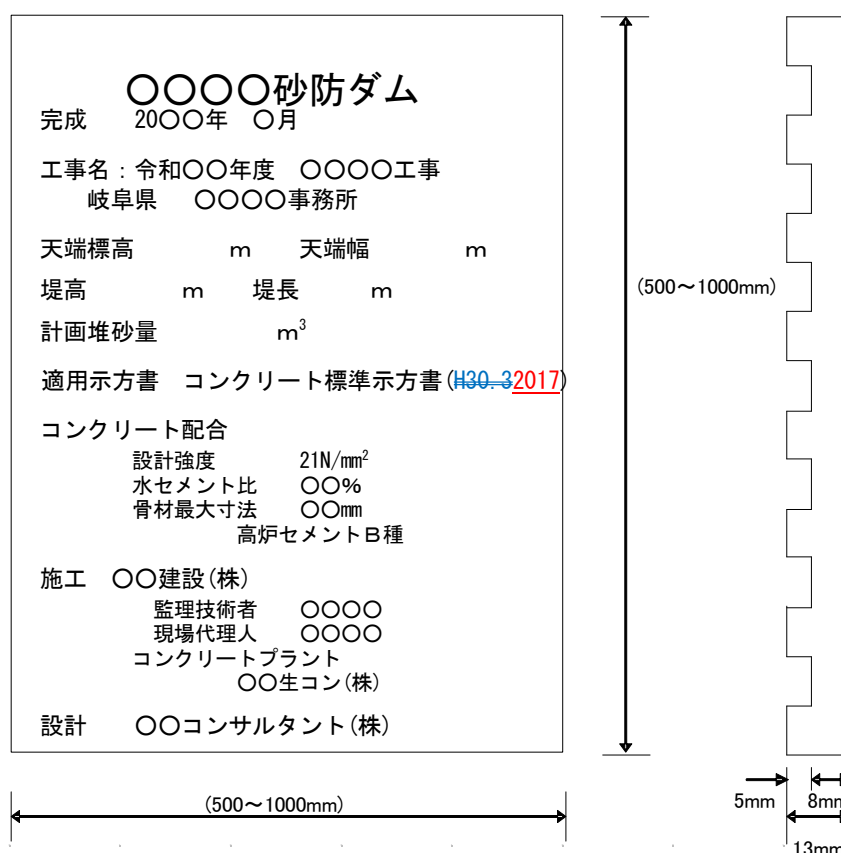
○○○○砂防ダム
完成　20○○年　○月

工事名：令和○○年度　○○○○工事
岐阜県　○○○○事務所

天端標高　　m　天端幅　　m

堤高　　m　堤長　　m

計画堆砂量　　$m^3$

適用示方書　コンクリート標準示方書(H30.3 2017)

コンクリート配合
設計強度　21N/$mm^2$
水セメント比　○○%
骨材最大寸法　○○mm
高炉セメントB種

施工　○○建設(株)
監理技術者　○○○○
現場代理人　○○○○
コンクリートプラント
○○生コン(株)

設計　○○コンサルタント(株)

(500～1000mm)

(500～1000mm)

5mm　8mm

13mm